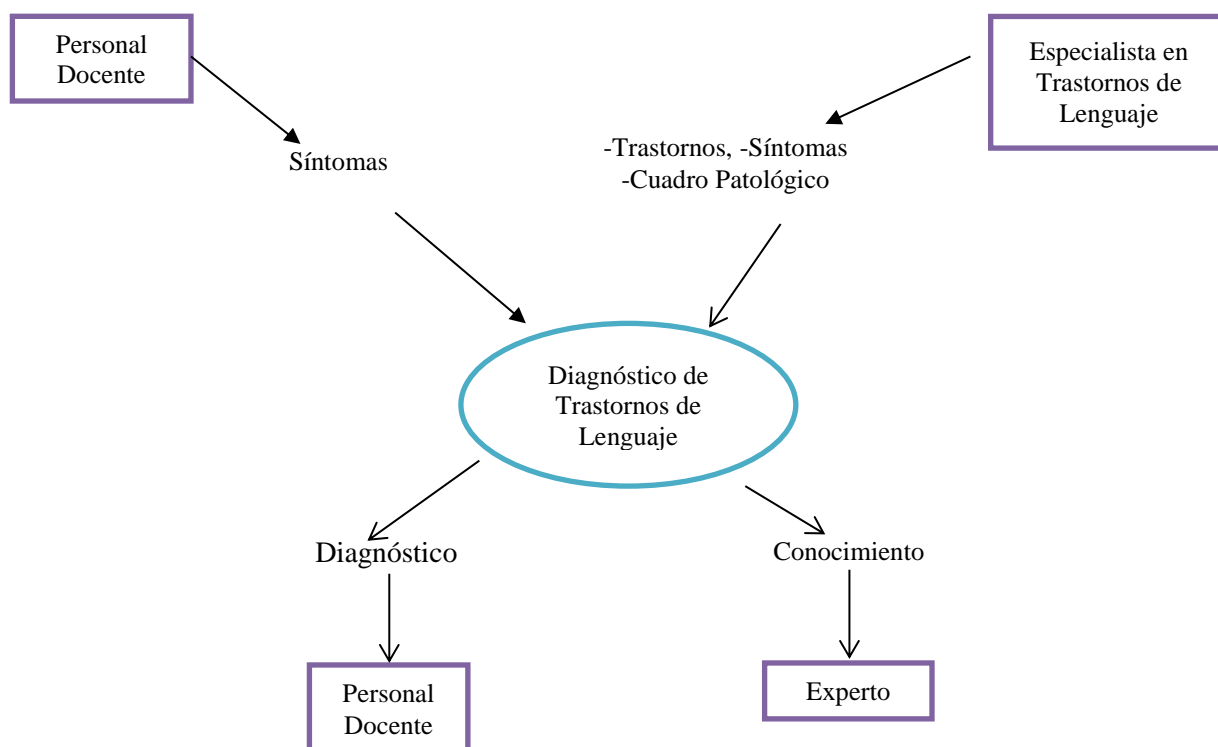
Personal Docente

Especialista en Trastornos de Lenguaje

Síntomas

-Trastornos, -Síntomas
-Cuadro Patológico

Diagnóstico de Trastornos de Lenguaje

Diagnóstico

Conocimiento

Personal Docente

Experto